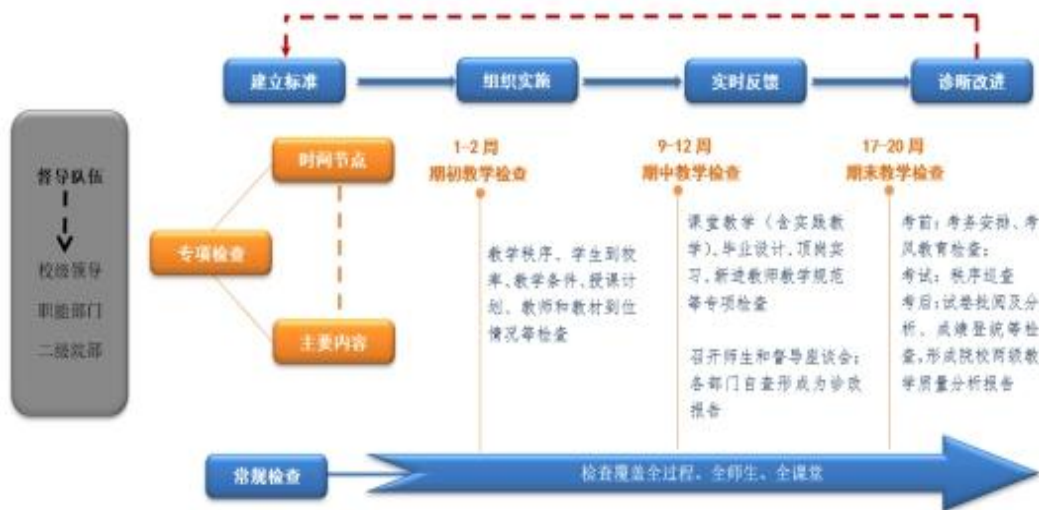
建立标准

组织实施

实时反馈

诊断改进

督导队伍

校级领导

职能部门

二级院部

专项检查

时间节点

主要内容

1-2周
期初教学检查

教学秩序、学生到校率、教学条件、授课计划、教师和教材到位情况等检查

9-12周
期中教学检查

课堂教学（含实践教学）、毕业设计、顶岗实习、新进教师教学规范等专项检查

召开师生和督导座谈会；各部门自查形成为诊改报告

17-20周
期末教学检查

考前：考务安排、考风教育检查；
考试：秩序巡查
考后：试卷批阅及分析、成绩登统等检查，形成院校两级教学质量分析报告

常规检查

检查覆盖全过程、全师生、全课堂